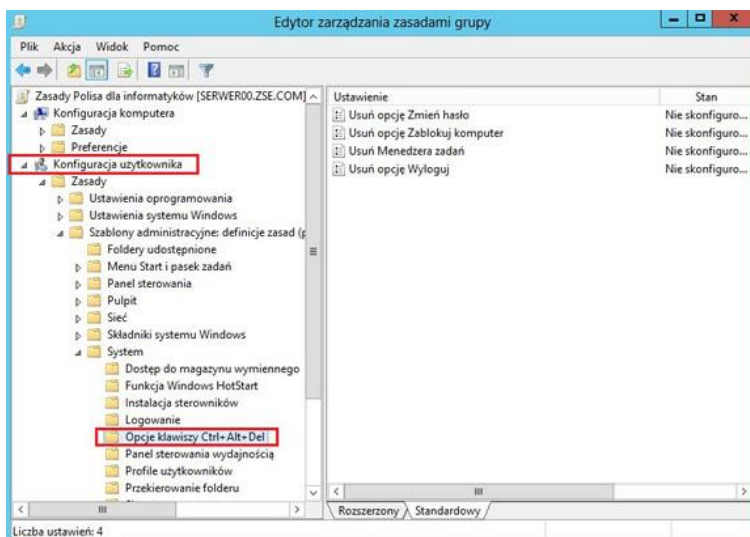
Edytor zarządzania zasadami grupy

Plik Akcja Widok Pomoc

Zasady Polisa dla informatyków [SERWER00.ZSE.COM]
Konfiguracja komputera
Zasady
Preferencje
Konfiguracja użytkownika
Zasady
Ustawienia oprogramowania
Ustawienia systemu Windows
Szablony administracyjne: definicje zasad (p
Foldery udostępnione
Menu Start i pasek zadań
Panel sterowania
Pulpit
Sieć
Składniki systemu Windows
System
Dostęp do magazynu wymiennego
Funkcja Windows HotStart
Instalacja sterowników
Logowanie
Opcje klawiszy Ctrl+Alt+Del
Panel sterowania wydajnością
Profile użytkowników
Przekierowanie folderu

| Ustawienie | Stan |
|---|---|
| Usuń opcję Zmień hasło | Nie skonfiguro... |
| Usuń opcję Zablokuj komputer | Nie skonfiguro... |
| Usuń Menedżera zadań | Nie skonfiguro... |
| Usuń opcję Wyloguj | Nie skonfiguro... |

Rozszerzony Standardowy

Liczba ustawień: 4